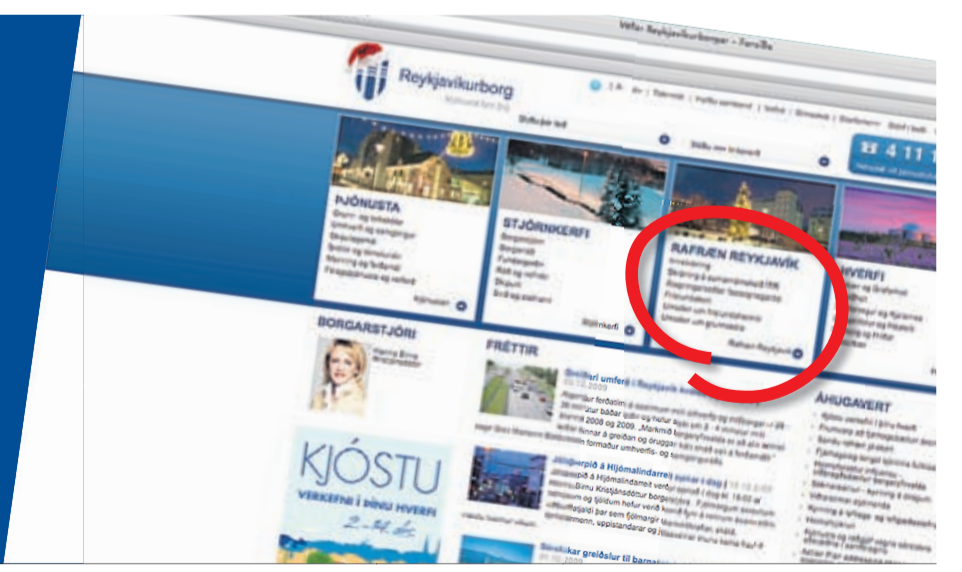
Vefur Reykjavíkurborgar – Forsíða

Reykjavíkurborg

ÞJÓNUSTA

Þjónusta

STJÓRNKERFI

Stjórnkerfi

RAFRÆN REYKJAVÍK

Rafræn Reykjavík

HVERFI

BORGARSTJÓRI

Hanna Birna Kristjánsdóttir

FRÉTTIR

Greiðari umferð í Reykjavík

Jólaþorpið á Hjómalindarreit opnar í dag

ÁHUGAVERT

KJÓSTU

VERKEFNI Í ÞÍNU HVERFI

4 11 1